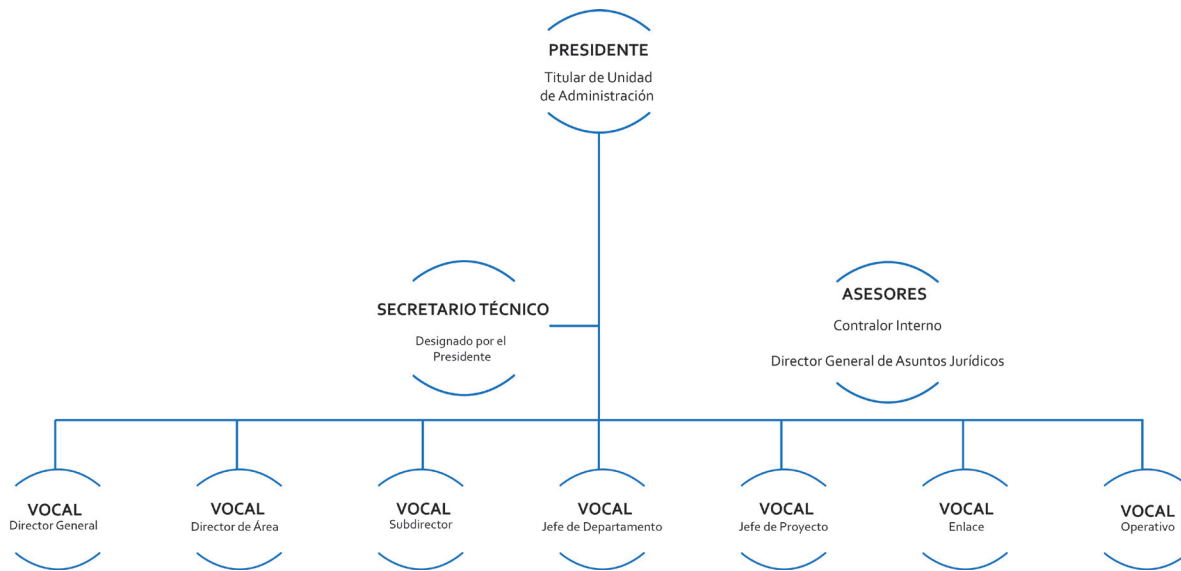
PRESIDENTE
Titular de Unidad de Administración

SECRETARIO TÉCNICO
Designado por el Presidente

ASESORES
Contralor Interno
Director General de Asuntos Jurídicos

VOCAL
Director General

VOCAL
Director de Área

VOCAL
Subdirector

VOCAL
Jefe de Departamento

VOCAL
Jefe de Proyecto

VOCAL
Enlace

VOCAL
Operativo